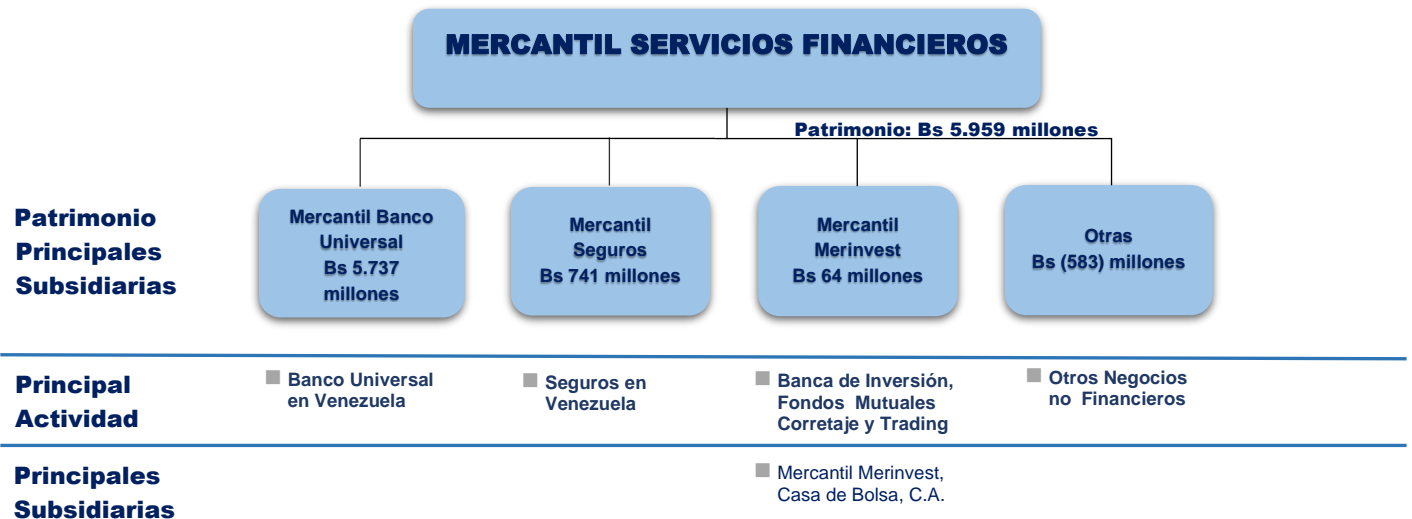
MERCANTIL SERVICIOS FINANCIEROS

Patrimonio: Bs 5.959 millones

Patrimonio Principales Subsidiarias

Mercantil Banco Universal Bs 5.737 millones

Mercantil Seguros Bs 741 millones

Mercantil Merinvest Bs 64 millones

Otras Bs (583) millones

Principal Actividad

Banco Universal en Venezuela

Seguros en Venezuela

Banca de Inversión, Fondos Mutuales Corretaje y Trading

Otros Negocios no Financieros

Principales Subsidiarias

Mercantil Merinvest, Casa de Bolsa, C.A.